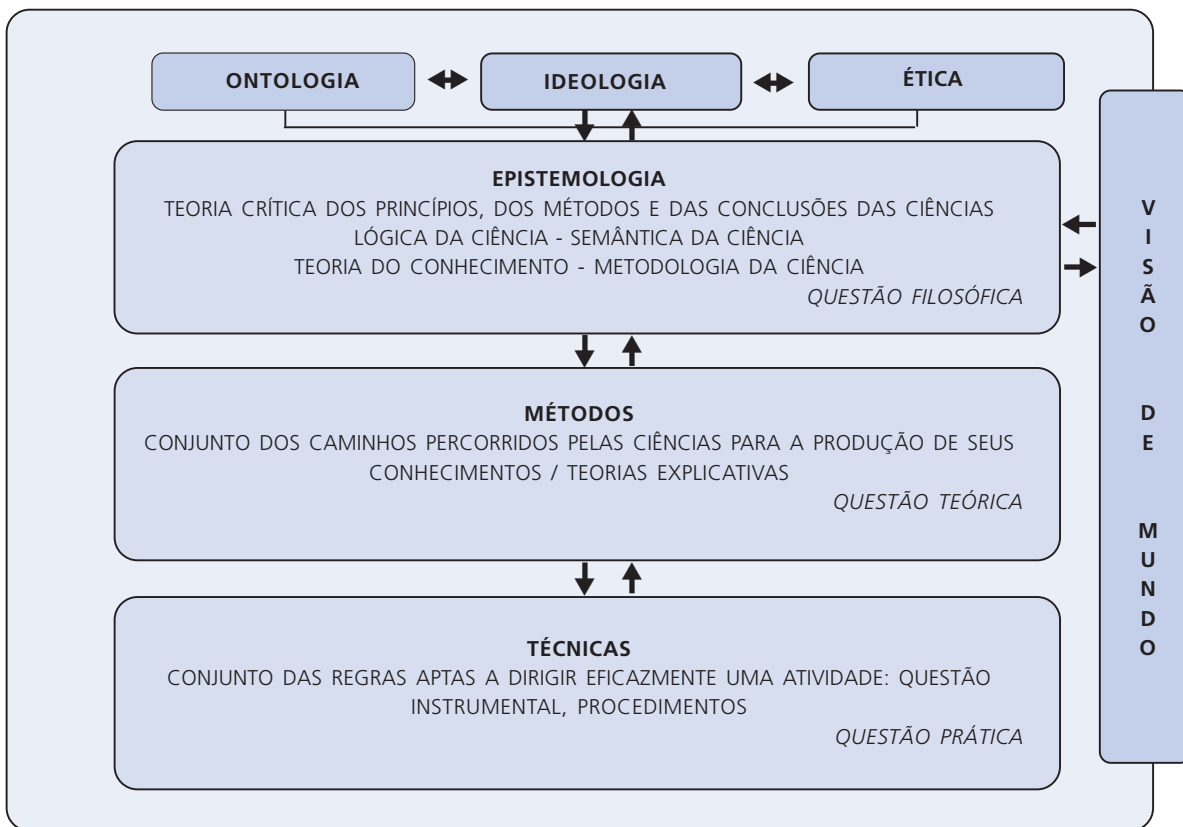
ONTOLOGIA

IDEOLOGIA

ÉTICA

EPISTEMOLOGIA
TEORIA CRÍTICA DOS PRINCÍPIOS, DOS MÉTODOS E DAS CONCLUSÕES DAS CIÊNCIAS
LÓGICA DA CIÊNCIA - SEMÂNTICA DA CIÊNCIA
TEORIA DO CONHECIMENTO - METODOLOGIA DA CIÊNCIA
QUESTÃO FILOSÓFICA

MÉTODOS
CONJUNTO DOS CAMINHOS PERCORRIDOS PELAS CIÊNCIAS PARA A PRODUÇÃO DE SEUS CONHECIMENTOS / TEORIAS EXPLICATIVAS
QUESTÃO TEÓRICA

TÉCNICAS
CONJUNTO DAS REGRAS APTAS A DIRIGIR EFICAZMENTE UMA ATIVIDADE: QUESTÃO INSTRUMENTAL, PROCEDIMENTOS
QUESTÃO PRÁTICA

VISÃO DE MUNDO